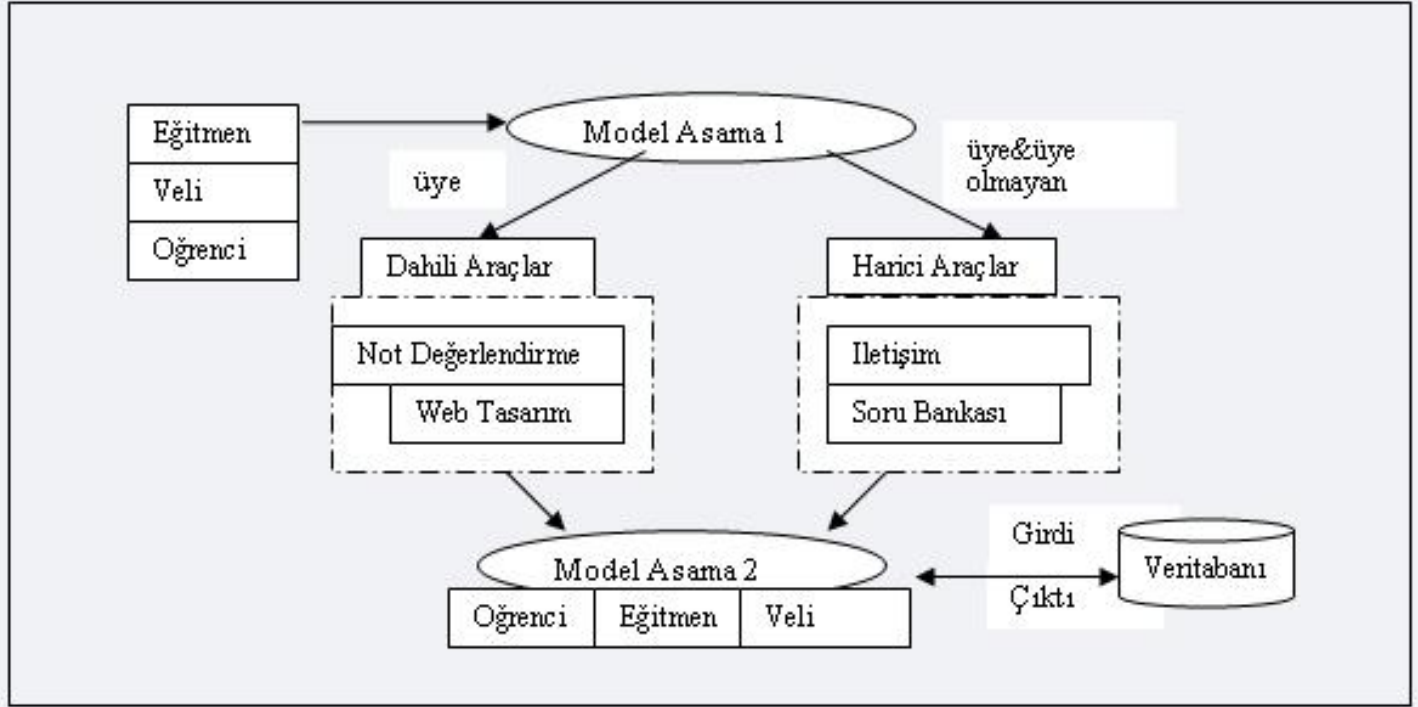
Eğitmen
Veli
Oğrenci

Model Asama 1

üye

üye&üye olmayan

Dahili Araçlar

Not Değerlendirme
Web Tasarım

Harici Araçlar

Iletişim
Soru Bankası

Model Asama 2

Oğrenci | Eğitmen | Veli

Girdi
Çıktı

Veritabanı